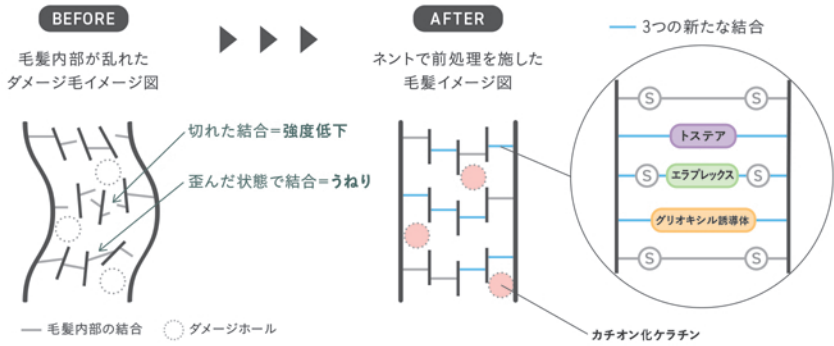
BEFORE

毛髪内部が乱れたダメージ毛イメージ図

切れた結合=強度低下

歪んだ状態で結合=うねり

毛髪内部の結合

ダメージホール

AFTER

ネントで前処理を施した毛髪イメージ図

3つの新たな結合

S S

トステア

S エラブレックス S

グリオキシル誘導体

S S

カチオン化ケラチン